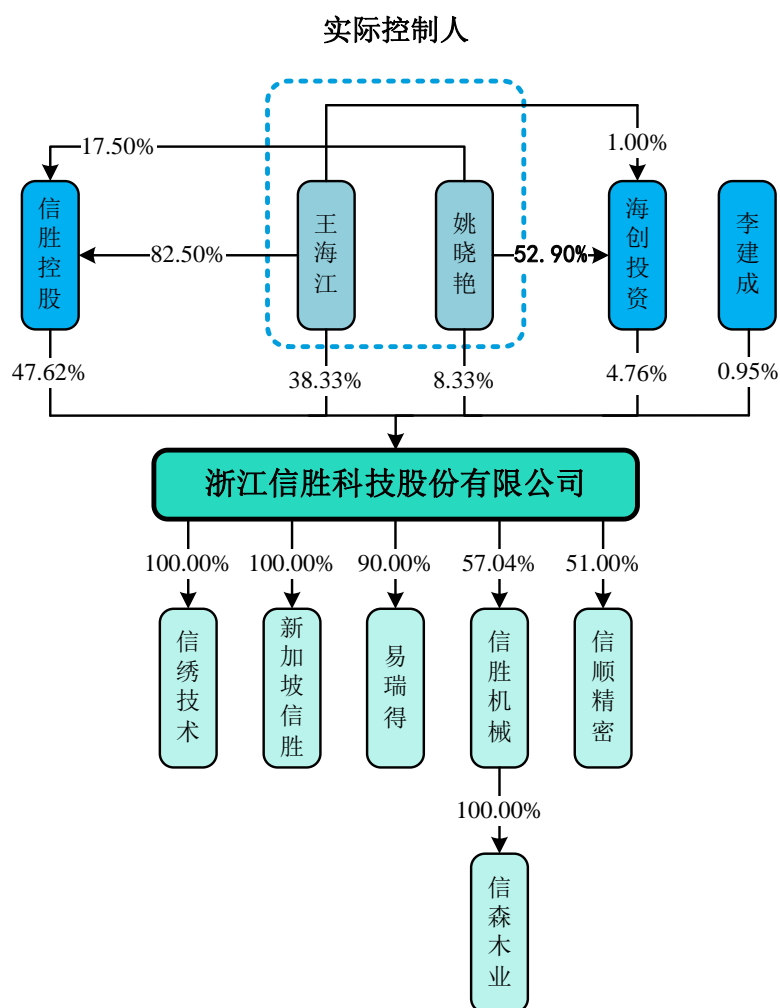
实际控制人

17.50%

1.00%

信胜控股

82.50%

王海江

姚晓艳

52.90%

海创投资

李建成

47.62%

38.33%

8.33%

4.76%

0.95%

浙江信胜科技股份有限公司

100.00%

100.00%

90.00%

57.04%

51.00%

信绣技术

新加坡信胜

易瑞得

信胜机械

信顺精密

100.00%

信森木业